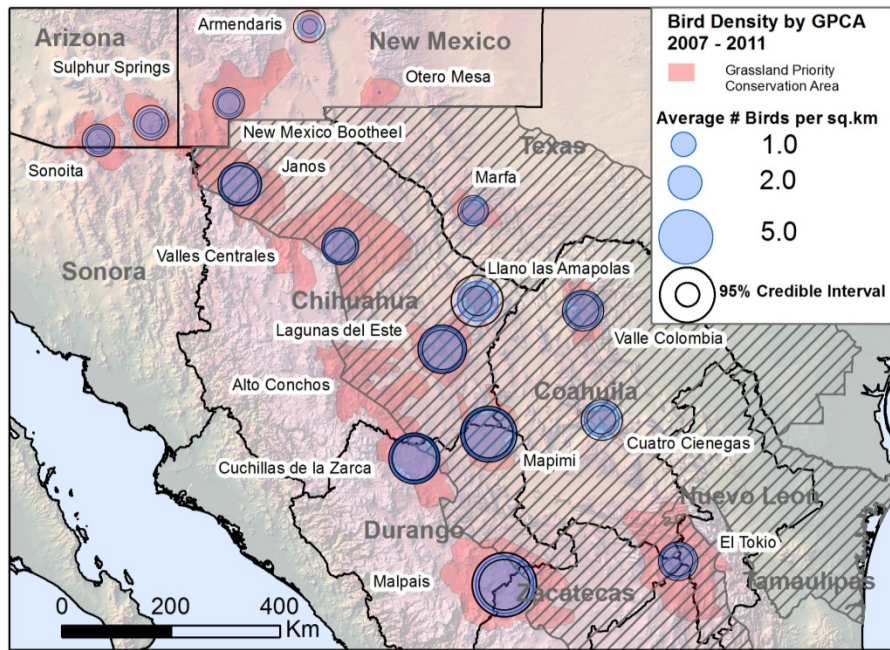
Bird Density by GPCA
2007 - 2011

Grassland Priority Conservation Area

Average # Birds per sq.km

1.0

2.0

5.0

95% Credible Interval

Arizona

New Mexico

Texas

Sonora

Chihuahua

Coahuila

Durango

Nuevo Leon

Zacatecas

Tamaulipas

Armendaris

Sulphur Springs

Otero Mesa

New Mexico Bootheel

Sonoita

Janos

Marfa

Valles Centrales

Llano las Amapolas

Lagunas del Este

Valle Colombia

Alto Conchos

Cuatro Cienegas

Mapimi

Cuchillas de la Zarca

El Tokio

Malpais

0 200 400 Km